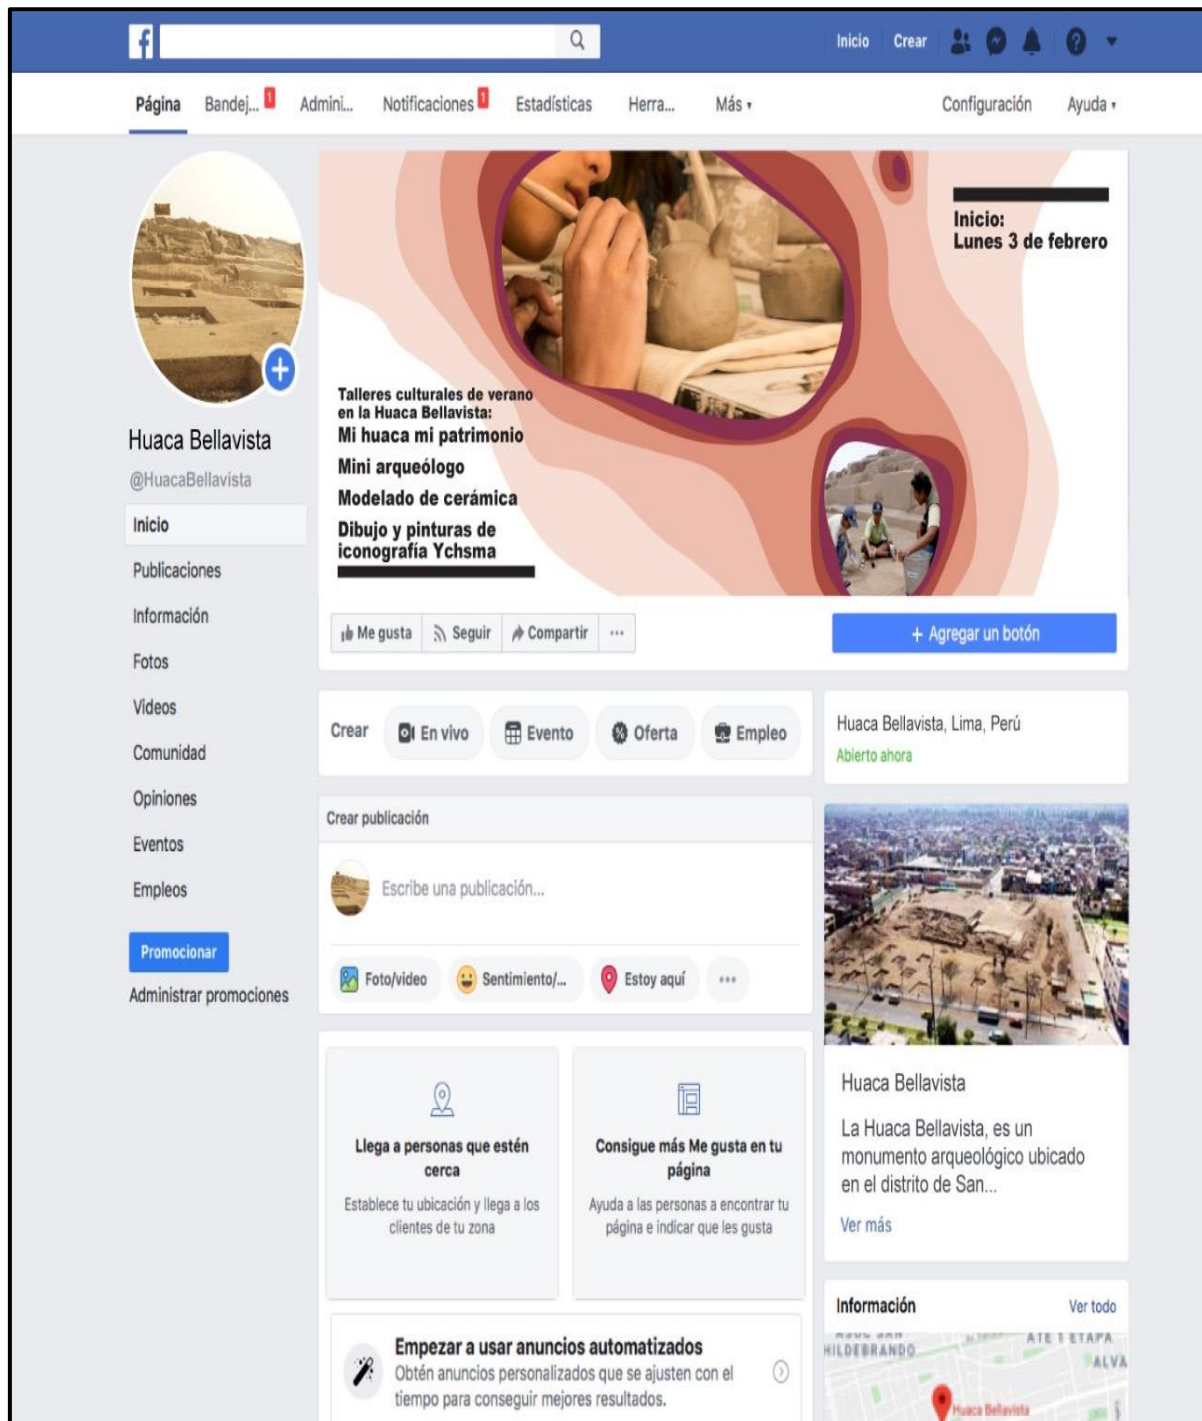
Inicio Crear

Página Bandej... 1 Admini... Notificaciones 1 Estadísticas Herra... Más ▾ Configuración Ayuda ▾

Inicio:
Lunes 3 de febrero

Talleres culturales de verano en la Huaca Bellavista:
Mi huaca mi patrimonio
Mini arqueólogo
Modelado de cerámica
Dibujo y pinturas de iconografía Ychsma

Huaca Bellavista
@HuacaBellavista

Inicio
Publicaciones
Información
Fotos
Videos
Comunidad
Opiniones
Eventos
Empleos

Promocionar
Administrar promociones

Me gusta Seguir Compartir ···

+ Agregar un botón

Crear En vivo Evento Oferta Empleo

Huaca Bellavista, Lima, Perú
Abierto ahora

Crear publicación

Escribe una publicación...

Foto/video Sentimiento/... Estoy aquí ···

Llega a personas que estén cerca
Establece tu ubicación y llega a los clientes de tu zona

Consigue más Me gusta en tu página
Ayuda a las personas a encontrar tu página e indicar que les gusta

Huaca Bellavista
La Huaca Bellavista, es un monumento arqueológico ubicado en el distrito de San...
Ver más

Empezar a usar anuncios automatizados
Obtén anuncios personalizados que se ajusten con el tiempo para conseguir mejores resultados.

Información Ver todo

HILDEBRANDO ATE 1 ETAPA ALVA Huaca Bellavista